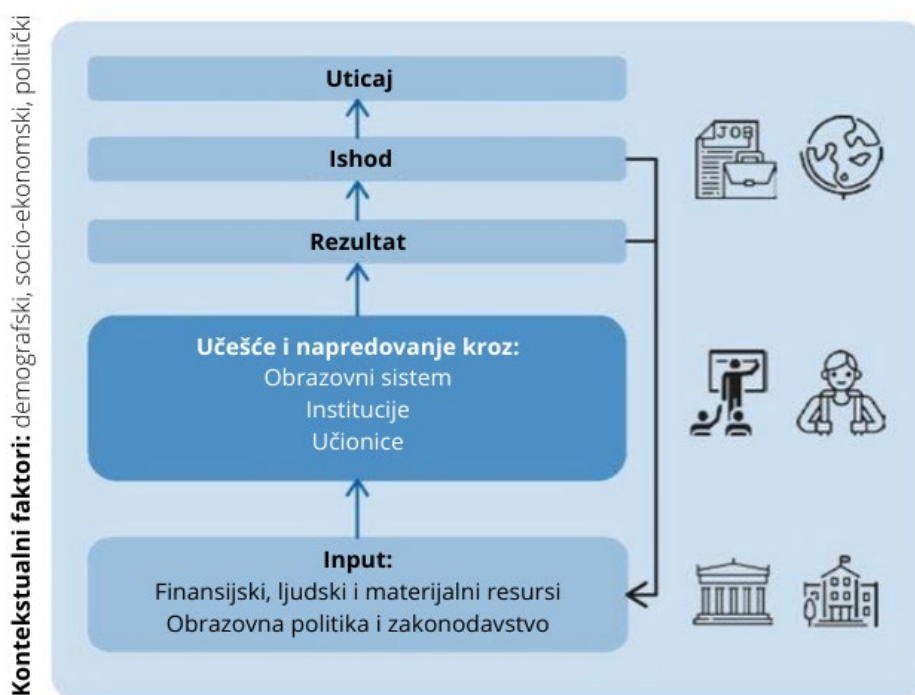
Kontekstualni faktori: demografski, socio-ekonomski, politički

Uticaj

Ishod

Rezultat

Učešće i napredovanje kroz:
Obrazovni sistem
Institucije
Učionice

Input:
Finansijski, ljudski i materijalni resursi
Obrazovna politika i zakonodavstvo

JOB